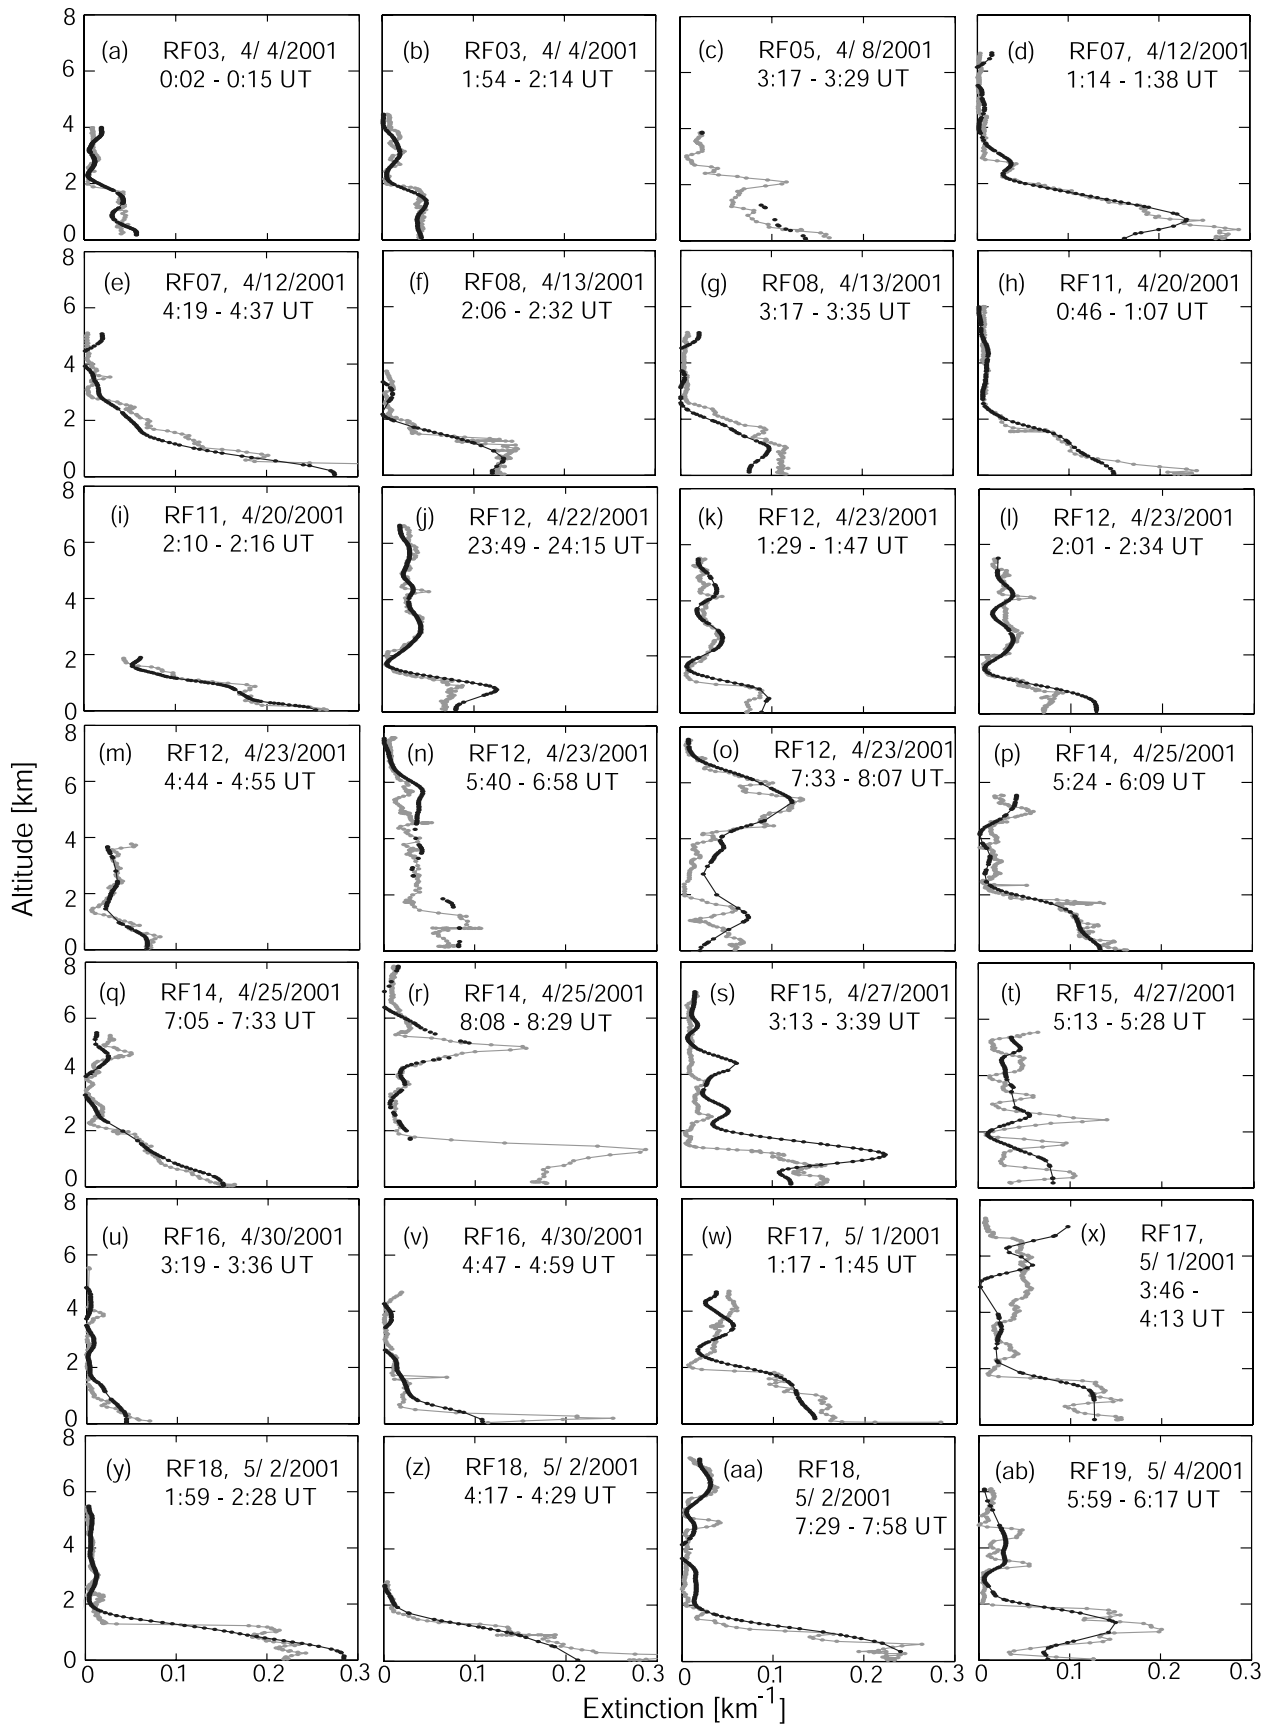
(a) RF03, 4/ 4/2001 0:02 - 0:15 UT

(b) RF03, 4/ 4/2001 1:54 - 2:14 UT

(c) RF05, 4/ 8/2001 3:17 - 3:29 UT

(d) RF07, 4/12/2001 1:14 - 1:38 UT

(e) RF07, 4/12/2001 4:19 - 4:37 UT

(f) RF08, 4/13/2001 2:06 - 2:32 UT

(g) RF08, 4/13/2001 3:17 - 3:35 UT

(h) RF11, 4/20/2001 0:46 - 1:07 UT

(i) RF11, 4/20/2001 2:10 - 2:16 UT

(j) RF12, 4/22/2001 23:49 - 24:15 UT

(k) RF12, 4/23/2001 1:29 - 1:47 UT

(l) RF12, 4/23/2001 2:01 - 2:34 UT

(m) RF12, 4/23/2001 4:44 - 4:55 UT

(n) RF12, 4/23/2001 5:40 - 6:58 UT

(o) RF12, 4/23/2001 7:33 - 8:07 UT

(p) RF14, 4/25/2001 5:24 - 6:09 UT

(q) RF14, 4/25/2001 7:05 - 7:33 UT

(r) RF14, 4/25/2001 8:08 - 8:29 UT

(s) RF15, 4/27/2001 3:13 - 3:39 UT

(t) RF15, 4/27/2001 5:13 - 5:28 UT

(u) RF16, 4/30/2001 3:19 - 3:36 UT

(v) RF16, 4/30/2001 4:47 - 4:59 UT

(w) RF17, 5/ 1/2001 1:17 - 1:45 UT

(x) RF17, 5/ 1/2001 3:46 - 4:13 UT

(y) RF18, 5/ 2/2001 1:59 - 2:28 UT

(z) RF18, 5/ 2/2001 4:17 - 4:29 UT

(aa) RF18, 5/ 2/2001 7:29 - 7:58 UT

(ab) RF19, 5/ 4/2001 5:59 - 6:17 UT

Altitude [km]
0 2 4 6 8

0 0.1 0.2 0.3
Extinction [km$^{-1}$]